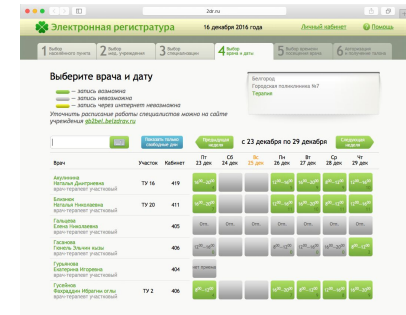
2dr.ru

Электронная регистратура

16 декабря 2016 года

Личный кабинет

Помощь

1 Выбор населённого пункта
2 Выбор мед. учреждения
3 Выбор специализации
4 Выбор врача и даты
5 Выбор времени посещения врача
6 Информация о получении талона

Выберите врача и дату

— запись возможна
— запись невозможна
— запись через интернет невозможна

Уточнить расписание работы специалистов можно на сайте учреждения gb2bel.belzdrav.ru

Белгород
Городская поликлиника №7
Терапия

Показать только свободные дни

Предыдущая неделя

с 23 декабря по 29 декабря

Следующая неделя

| Врач | Участок | Кабинет | Пт 23 дек | Сб 24 дек | Вс 25 дек | Пн 26 дек | Вт 27 дек | Ср 28 дек | Чт 29 дек |
|---|---|---|---|---|---|---|---|---|---|
| Акуленина Наталья Дмитриевна врач-терапевт участковый | ТУ 16 | 419 | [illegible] | | | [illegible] | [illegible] | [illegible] | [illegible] |
| Блинкин Наталья Николаевна врач-терапевт участковый | ТУ 20 | 411 | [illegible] | | | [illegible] | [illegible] | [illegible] | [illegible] |
| Гальцева Елена Николаевна врач-терапевт участковый | | 405 | Отп. | Отп. | | Отп. | Отп. | Отп. | Отп. |
| Гасанова Гюнель Эльчин кызы врач-терапевт участковый | | 406 | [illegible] | | | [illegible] | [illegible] | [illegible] | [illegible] |
| Гурьянова Екатерина Игоревна врач-терапевт участковый | | 404 | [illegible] | | | | | | |
| Гусейнова Фирюза Ибрагим кызы врач-терапевт участковый | ТУ 2 | 406 | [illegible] | | | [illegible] | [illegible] | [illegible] | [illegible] |